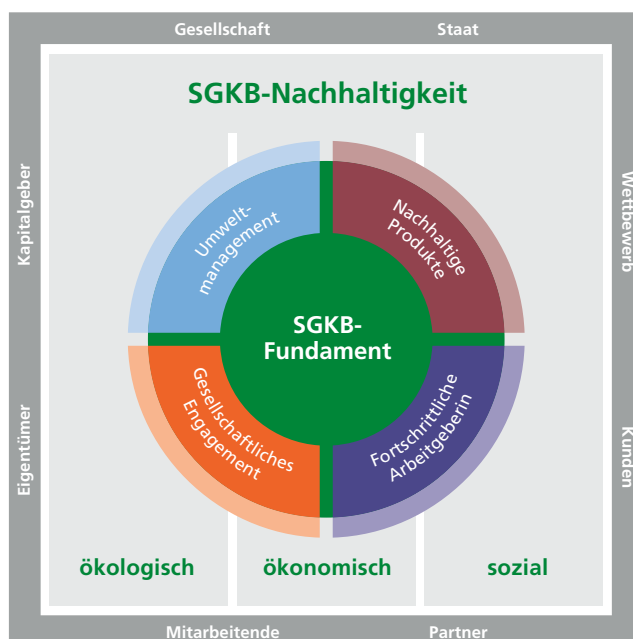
Gesellschaft
Staat

SGKB-Nachhaltigkeit

Kapitalgeber
Wettbewerb

Umwelt-management
Nachhaltige Produkte

SGKB-Fundament

Gesellschaftliches Engagement
Fortschrittliche Arbeitgeberin

Eigentümer
Kunden

ökologisch
ökonomisch
sozial

Mitarbeitende
Partner